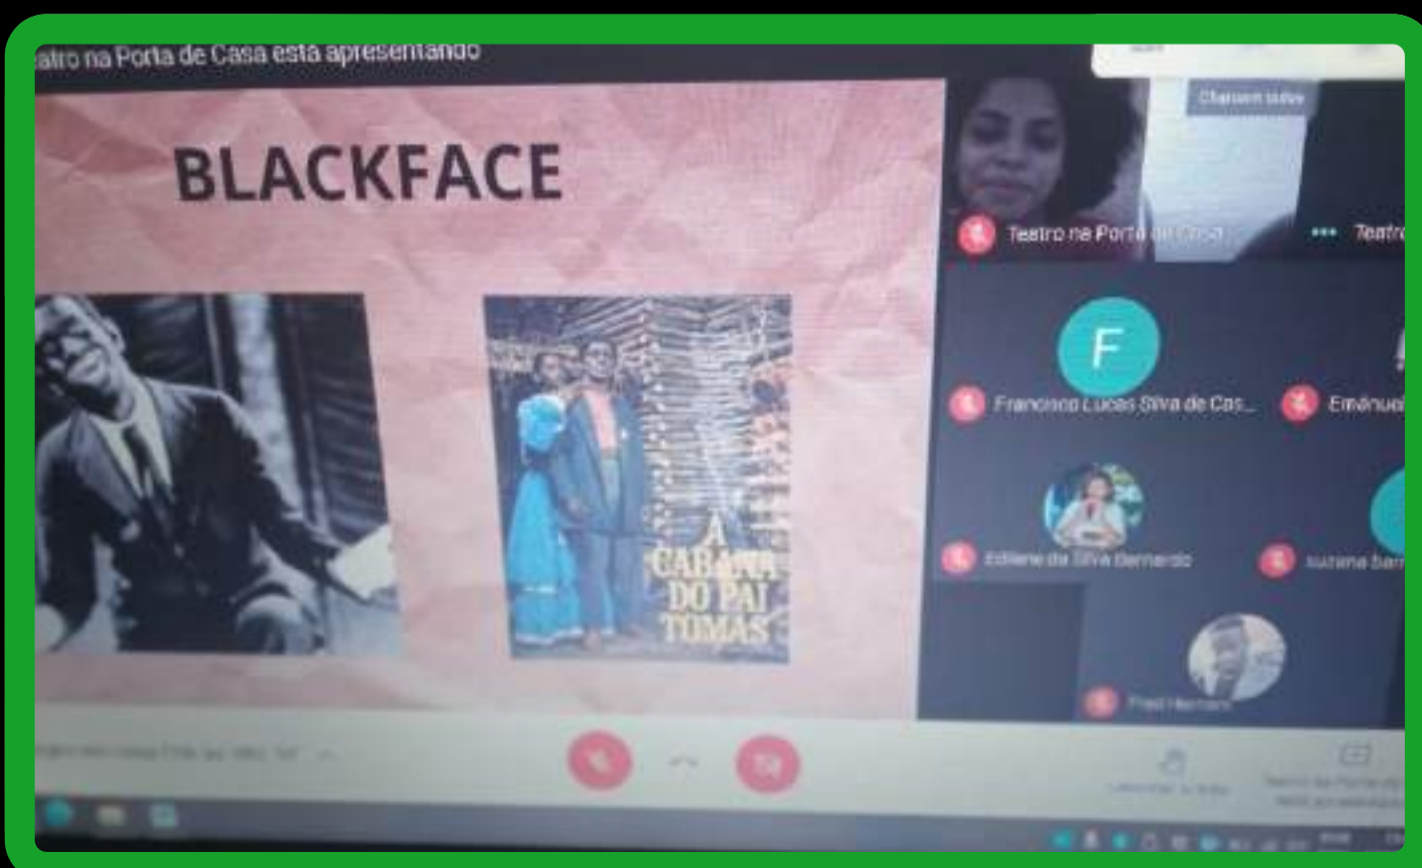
eatro na Porta de Casa está apresentando

BLACKFACE

A CABANA DO PAI TOMÁS

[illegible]

Teatro na Porta de Casa

Teatro

F

Francisco Lucas Silva de Cas...

Emanuel

Edilene da Silva Bernardo

Suzana Ber

Fred Herman

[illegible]

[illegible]

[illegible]